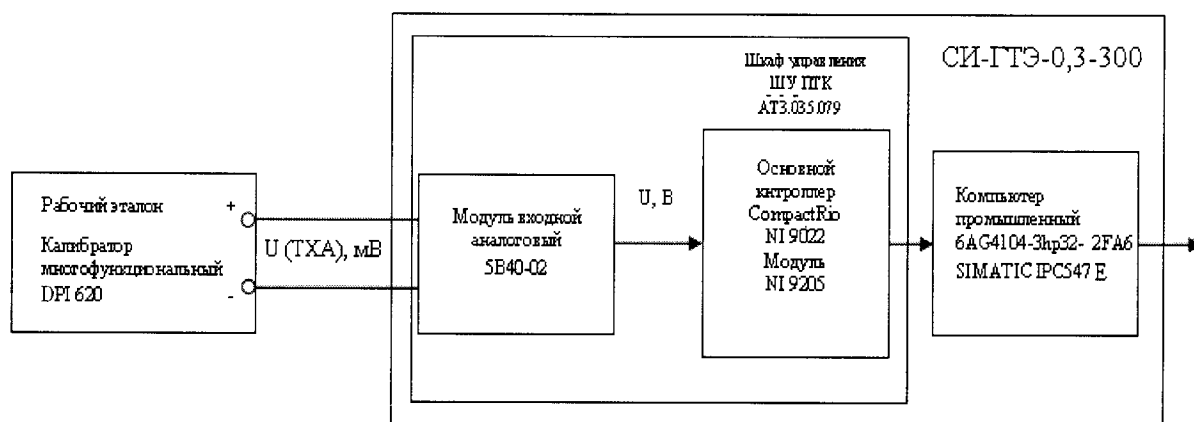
СИ-ГТЭ-0,3-300

Шкаф управления
ШУ ПТК
АТ3.035.079

Рабочий эталон

Калибратор многофункциональный DPI 620

+

-

U (ТХА), мВ

Модуль входной аналоговый
5B40-02

U, В

Основной кнтроллер CompactRio NI 9022
Модуль NI 9205

Компьютер промышленный 6AG4104-3hp32- 2FA6 SIMATIC IPC547 E